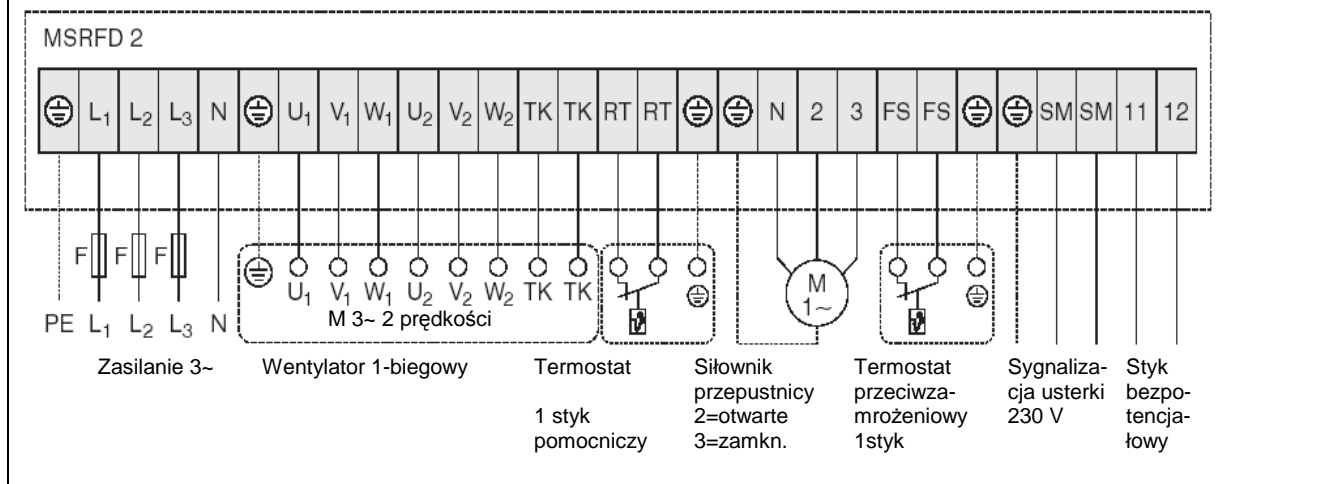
MSRFD 2

| ⏚ | $L_1$ | $L_2$ | $L_3$ | N | ⏚ | $U_1$ | $V_1$ | $W_1$ | $U_2$ | $V_2$ | $W_2$ | TK | TK | RT | RT | ⏚ | ⏚ | N | 2 | 3 | FS | FS | ⏚ | ⏚ | SM | SM | 11 | 12 |
|---|---|---|---|---|---|---|---|---|---|---|---|---|---|---|---|---|---|---|---|---|---|---|---|---|---|---|---|---|

F F F

PE $L_1$ $L_2$ $L_3$ N

⏚ $U_1$ $V_1$ $W_1$ $U_2$ $V_2$ $W_2$ TK TK

M 3~ 2 prędkości

⏚

M 1~

⏚

Zasilanie 3~

Wentylator 1-biegowy

Termostat

1 styk pomocniczy

Siłownik przepustnicy 2=otwarte 3=zamkn.

Termostat przeciwzamrożeniowy 1styk

Sygnalizacja usterki 230 V

Styk bezpotencjałowy